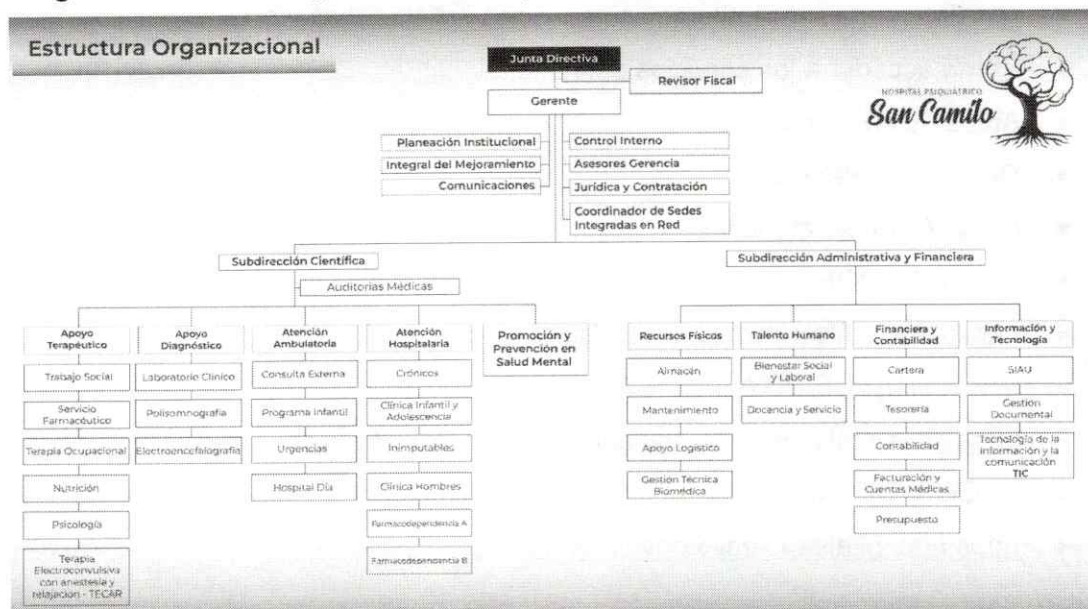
Estructura Organizacional

Junta Directiva

Revisor Fiscal

Gerente

HOSPITAL PSIQUIÁTRICO
San Camilo

Planeación Institucional

Integral del Mejoramiento

Comunicaciones

Control Interno

Asesores Gerencia

Jurídica y Contratación

Coordinador de Sedes Integradas en Red

Subdirección Científica

Auditorias Médicas

Subdirección Administrativa y Financiera

Apoyo Terapéutico

Trabajo Social

Servicio Farmacéutico

Terapia Ocupacional

Nutrición

Psicología

Terapia Electroconvulsiva con anestesia y relajación - TECAR

Apoyo Diagnóstico

Laboratorio Clínico

Polisomnografía

Electroencefalografía

Atención Ambulatoria

Consulta Externa

Programa Infantil

Urgencias

Hospital Día

Atención Hospitalaria

Crónicos

Clínica Infantil y Adolescencia

Inimputables

Clínica Hombres

Farmacodependencia A

Farmacodependencia B

Promoción y Prevención en Salud Mental

Recursos Físicos

Almacén

Mantenimiento

Apoyo Logístico

Gestión Técnica Biomédica

Talento Humano

Bienestar Social y Laboral

Docencia y Servicio

Financiera y Contabilidad

Cartera

Tesorería

Contabilidad

Facturación y Cuentas Médicas

Presupuesto

Información y Tecnología

SIAU

Gestión Documental

Tecnología de la información y la comunicación TIC